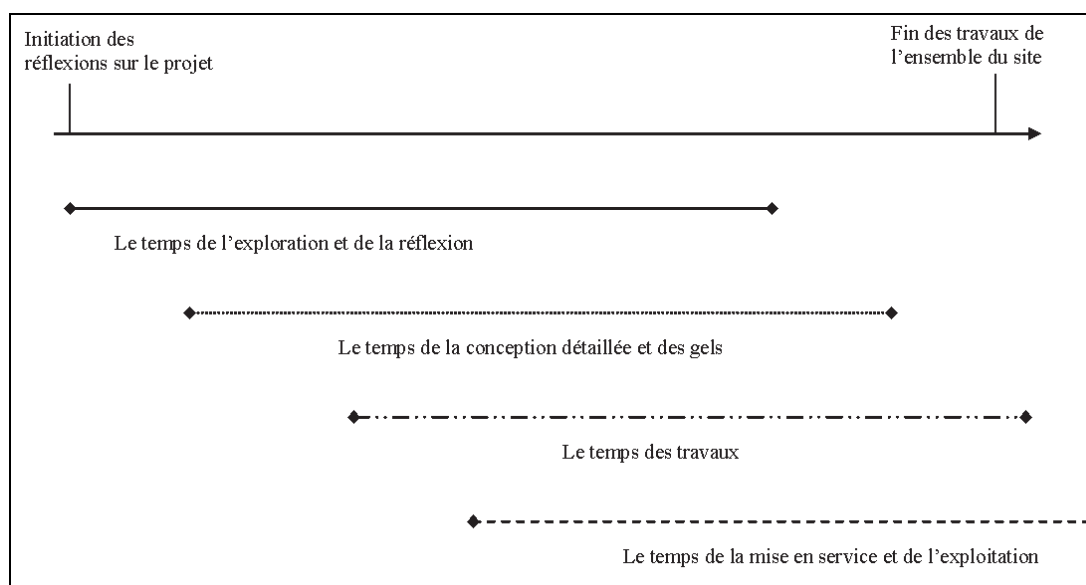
Initiation des réflexions sur le projet

Fin des travaux de l'ensemble du site

Le temps de l'exploration et de la réflexion

Le temps de la conception détaillée et des gels

Le temps des travaux

Le temps de la mise en service et de l'exploitation